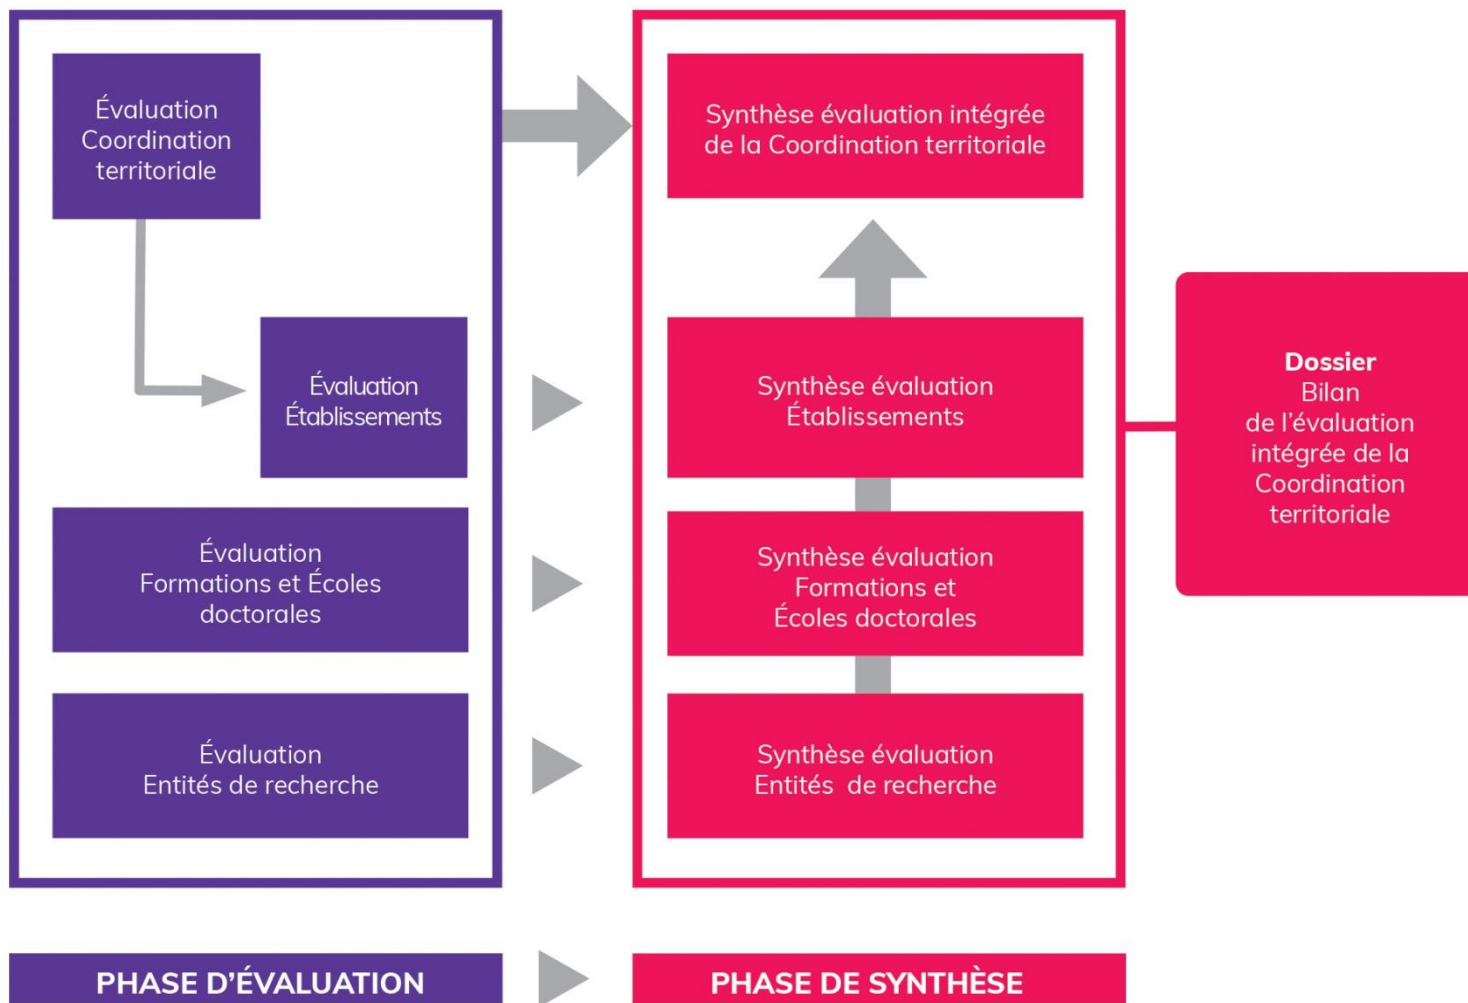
Évaluation Coordination territoriale

Évaluation Établissements

Évaluation Formations et Écoles doctorales

Évaluation Entités de recherche

Synthèse évaluation intégrée de la Coordination territoriale

Synthèse évaluation Établissements

Synthèse évaluation Formations et Écoles doctorales

Synthèse évaluation Entités de recherche

**Dossier**
Bilan de l'évaluation intégrée de la Coordination territoriale

PHASE D'ÉVALUATION

PHASE DE SYNTHÈSE